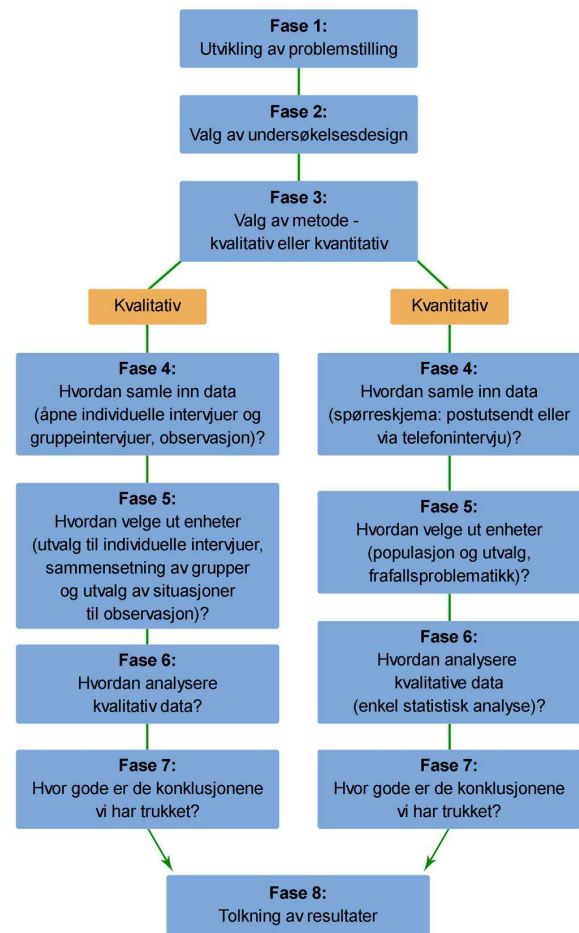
Fase 1:
Utvikling av problemstilling

Fase 2:
Valg av undersøkelsesdesign

Fase 3:
Valg av metode - kvalitativ eller kvantitativ

Kvalitativ

Fase 4:
Hvordan samle inn data (åpne individuelle intervjuer og gruppeintervjuer, observasjon)?

Fase 5:
Hvordan velge ut enheter (utvalg til individuelle intervjuer, sammensetning av grupper og utvalg av situasjoner til observasjon)?

Fase 6:
Hvordan analysere kvalitativ data?

Fase 7:
Hvor gode er de konklusjonene vi har trukket?

Kvantitativ

Fase 4:
Hvordan samle inn data (spørreskjema: postutsendt eller via telefonintervju)?

Fase 5:
Hvordan velge ut enheter (populasjon og utvalg, frafallsproblematikk)?

Fase 6:
Hvordan analysere kvalitative data (enkel statistisk analyse)?

Fase 7:
Hvor gode er de konklusjonene vi har trukket?

Fase 8:
Tolkning av resultater